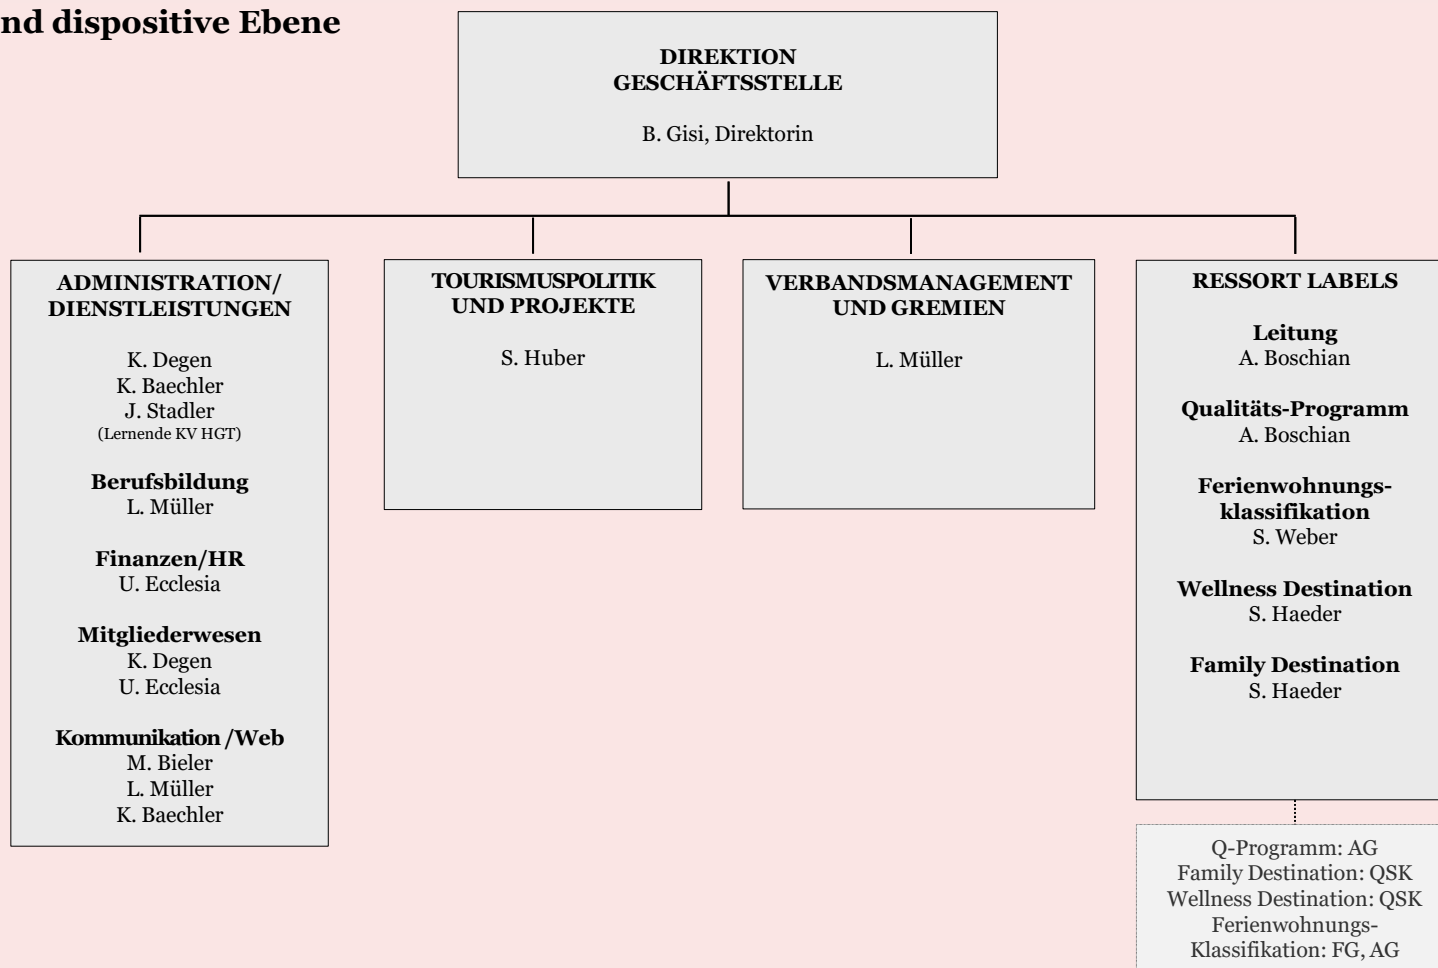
nd dispositive Ebene

DIREKTION
GESCHÄFTSSTELLE

B. Gisi, Direktorin

ADMINISTRATION/
DIENSTLEISTUNGEN

K. Degen
K. Baechler
J. Stadler
(Lernende KV HGT)

Berufsbildung
L. Müller

Finanzen/HR
U. Ecclesia

Mitgliederwesen
K. Degen
U. Ecclesia

Kommunikation /Web
M. Bieler
L. Müller
K. Baechler

TOURISMUSPOLITIK
UND PROJEKTE

S. Huber

VERBANDSMANAGEMENT
UND GREMIEN

L. Müller

RESSORT LABELS

Leitung
A. Boschian

Qualitäts-Programm
A. Boschian

Ferienwohnungsklassifikation
S. Weber

Wellness Destination
S. Haeder

Family Destination
S. Haeder

Q-Programm: AG
Family Destination: QSK
Wellness Destination: QSK
Ferienwohnungs-Klassifikation: FG, AG